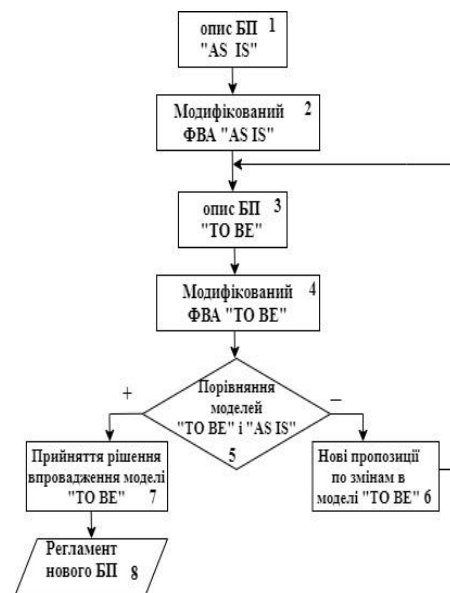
опис БП 1
"AS IS"

Модифікований 2
ФВА "AS IS"

опис БП 3
"TO BE"

Модифікований 4
ФВА "TO BE"

+

Порівняння моделей "TO BE" і "AS IS"
5

–

Прийняття рішення впровадження моделі "TO BE" 7

Нові пропозиції по змінам в моделі "TO BE" 6

Регламент нового БП 8